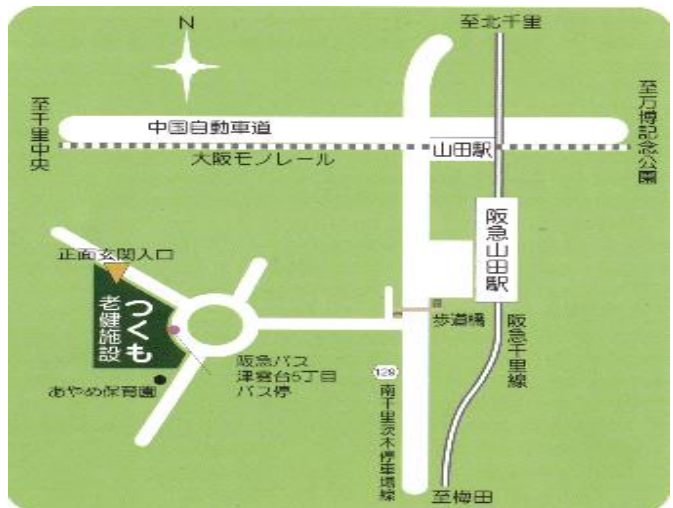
N

至北千里

至千里中央

中国自動車道

至万博記念公園

大阪モノレール

山田駅

阪急山田駅

正面玄関入口

つくも
老健施設

歩道橋

阪急千里線

阪急バス
津雲台5丁目
バス停

128

南千里茨木停車場線

あやめ保育園

至梅田